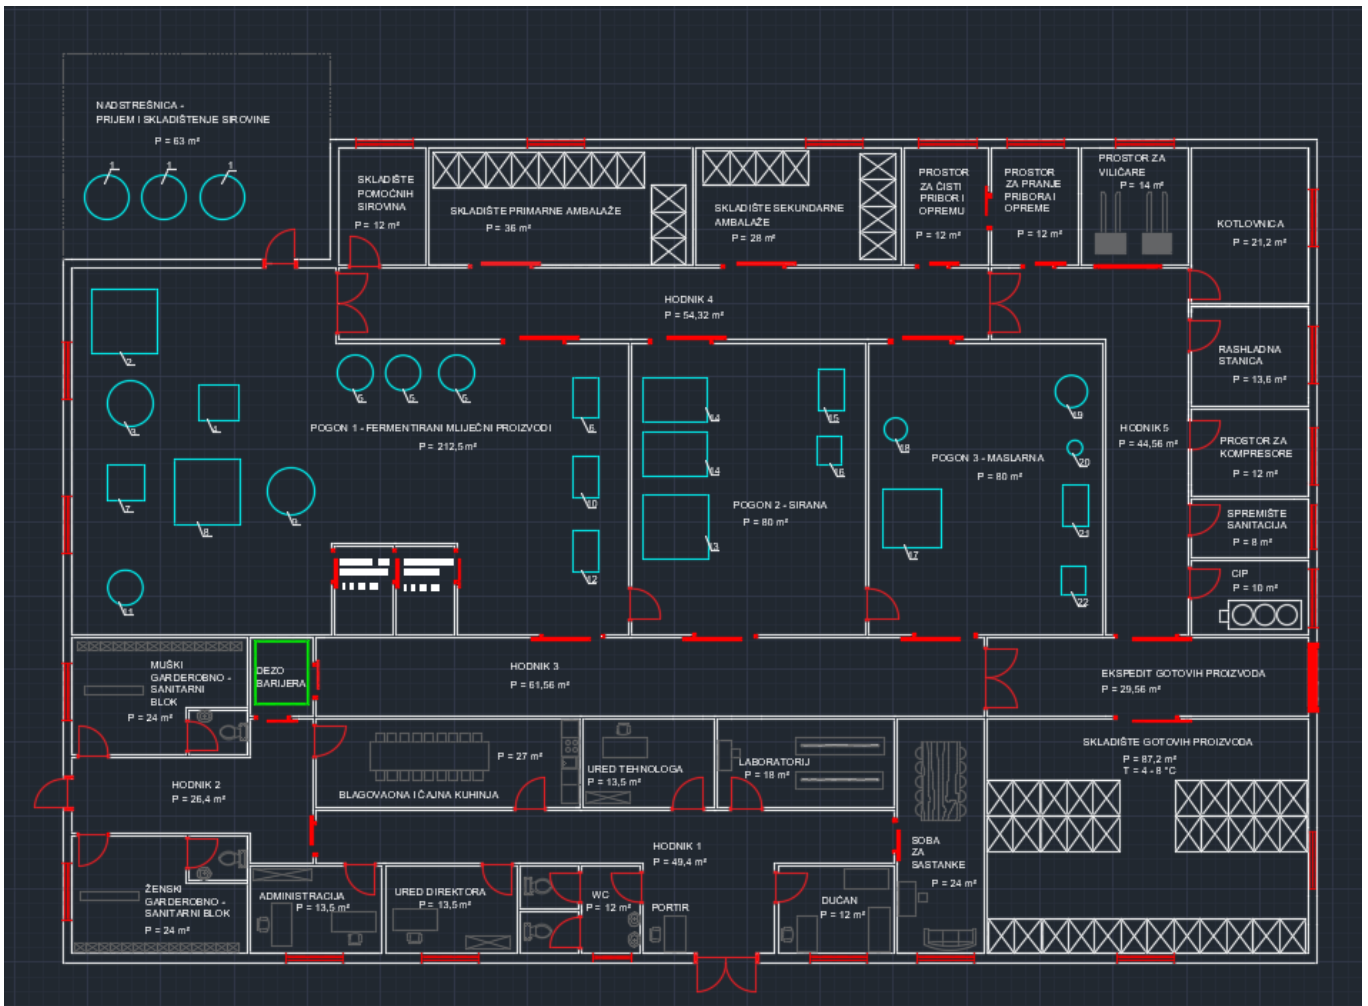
NADSTREŠNICA -
PRIJEM I SKLADIŠTENJE SIROVINE
P = 63 m²

1
1
1

SKLADIŠTE POMOĆNIH SIROVINA
P = 12 m²

SKLADIŠTE PRIMARNE AMBALAŽE
P = 36 m²

SKLADIŠTE SEKUNDARNE AMBALAŽE
P = 28 m²

PROSTOR ZA ČISTI PRIBOR I OPREMU
P = 12 m²

PROSTOR ZA PRANJE PRIBORA I OPREME
P = 12 m²

PROSTOR ZA VILIČARE
P = 14 m²

KOTLOVNICA
P = 21,2 m²

HODNIK 4
P = 54,32 m²

RASHLADNA STANICA
P = 13,6 m²

2
3
4
5
5
6
7
8
9
10
11
12
13
14
14
15
16
17
18
19
20
21
22

POGON 1 - FERMENTIRANI MLIJEČNI PROIZVODI
P = 212,5 m²

POGON 2 - SIRANA
P = 80 m²

POGON 3 - MASLARNA
P = 80 m²

HODNIK 5
P = 44,56 m²

PROSTOR ZA KOMPRESORE
P = 12 m²

SPREMIŠTE SANITACIJA
P = 8 m²

CIP
P = 10 m²

MUŠKI GARDEROBNO - SANITARNI BLOK
P = 24 m²

DEZO BARIJERA

HODNIK 3
P = 61,56 m²

EKSPEDIT GOTOVIH PROIZVODA
P = 29,56 m²

SKLADIŠTE GOTOVIH PROIZVODA
P = 87,2 m²
T = 4 - 8 °C

P = 27 m²
BLAGOVAONA I ČAJNA KUHINJA

URED TEHNOLOGA
P = 13,5 m²

LABORATORIJ
P = 18 m²

HODNIK 2
P = 26,4 m²

HODNIK 1
P = 49,4 m²

SOBA ZA SASTANKE
P = 24 m²

ŽENSKI GARDEROBNO - SANITARNI BLOK
P = 24 m²

ADMINISTRACIJA
P = 13,5 m²

URED DIREKTORA
P = 13,5 m²

WC
P = 12 m²

PORTIR

DUĆAN
P = 12 m²